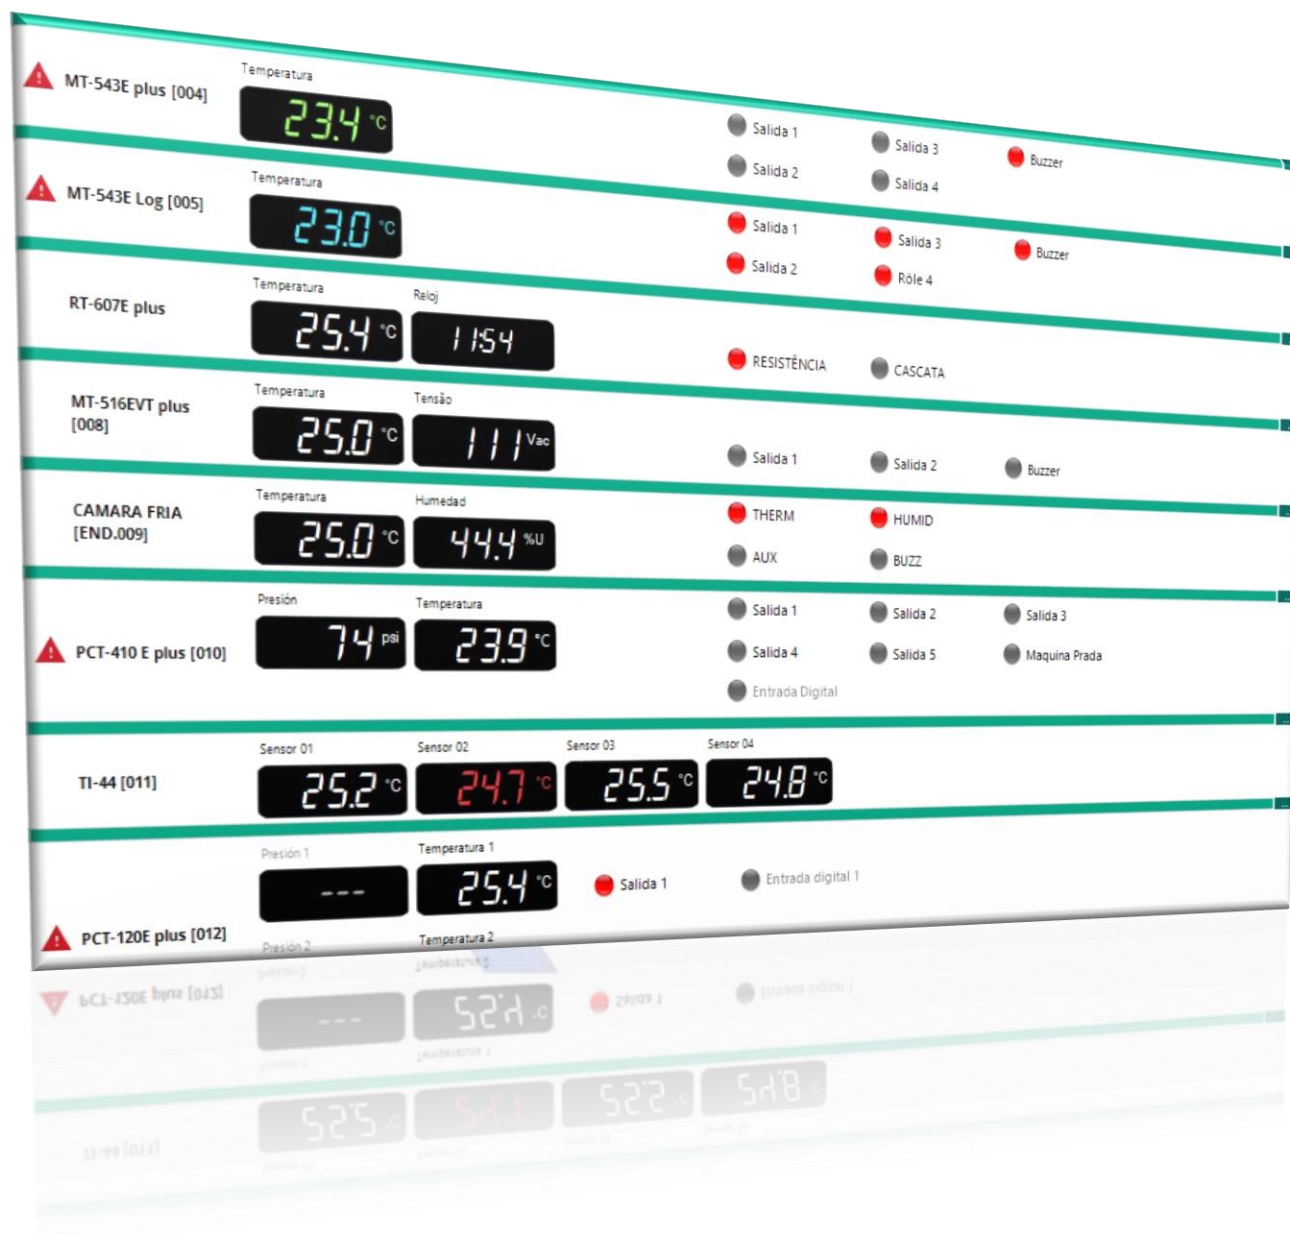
MT-543E plus [004]
Temperatura
23.4 °C
Salida 1
Salida 2
Salida 3
Salida 4
Buzzer

MT-543E Log [005]
Temperatura
23.0 °C
Salida 1
Salida 2
Salida 3
Rôle 4
Buzzer

RT-607E plus
Temperatura
25.4 °C
Reloj
11:54
RESISTÊNCIA
CASCATA

MT-516EVT plus [008]
Temperatura
25.0 °C
Tensão
111 Vac
Salida 1
Salida 2
Buzzer

CAMARA FRIA [END.009]
Temperatura
25.0 °C
Humedad
44.4 %U
THERM
HUMID
AUX
BUZZ

PCT-410 E plus [010]
Presión
74 psi
Temperatura
23.9 °C
Salida 1
Salida 2
Salida 3
Salida 4
Salida 5
Maquina Prada
Entrada Digital

TI-44 [011]
Sensor 01
25.2 °C
Sensor 02
24.7 °C
Sensor 03
25.5 °C
Sensor 04
24.8 °C

PCT-120E plus [012]
Presión 1
---
Temperatura 1
25.4 °C
Salida 1
Entrada digital 1
Presión 2
Temperatura 2